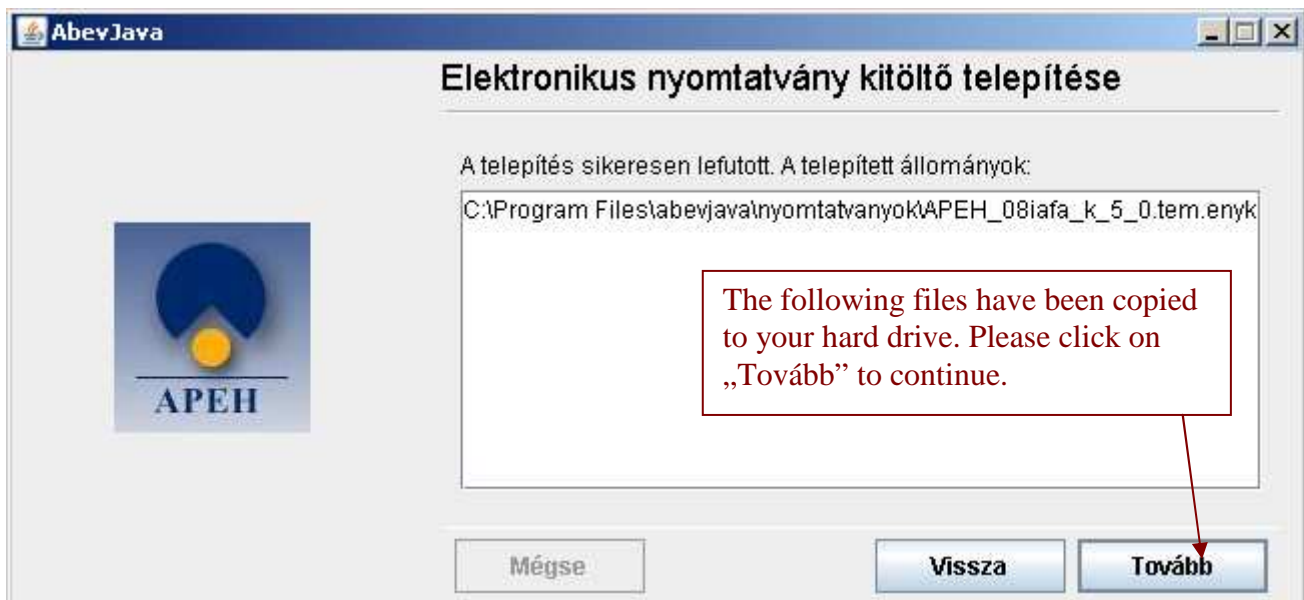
AbevJava

Elektronikus nyomtatvány kitöltő telepítése

A telepítés sikeresen lefutott. A telepített állományok:

C:\Program Files\abevjava\nyomtatvanyok\APEH_08iafa_k_5_0.tem.enyk

The following files have been copied to your hard drive. Please click on „Tovább" to continue.

APEH

Mégse

Vissza

Tovább